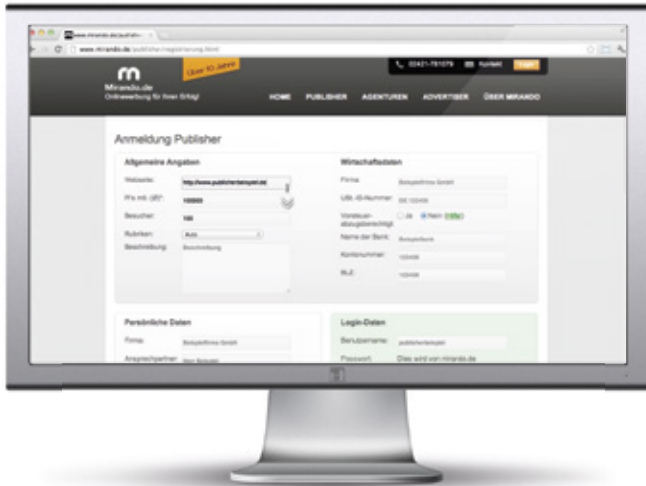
www.mirando.de/publisher/registrierung.html

Mirando.de
Onlinewerbung für Ihren Erfolg!

Über 10 Jahre

02421-781079 Kontakt

HOME PUBLISHER AGENTUREN ADVERTISER ÜBER MIRANDO

Anmeldung Publisher

Allgemeine Angaben

Webseite: http://www.publisterbeispiel.de

PIs mtl. (Ø)*: 100000

Besucher: 100

Rubriken: Auto

Beschreibung: Beschreibung

Wirtschaftsdaten

Firma: Beispielfirma GmbH

USt.-ID-Nummer: DE 123456

Vorsteuerabzugsberechtigt: Ja Nein

Name der Bank: Beispielbank

Kontonummer: 123456

BLZ: 123456

Persönliche Daten

Firma: Beispielfirma GmbH

Ansprechpartner: Herr Beispiel

Login-Daten

Benutzername: publisherbeispiel

Passwort: Dies wird von mirando.de